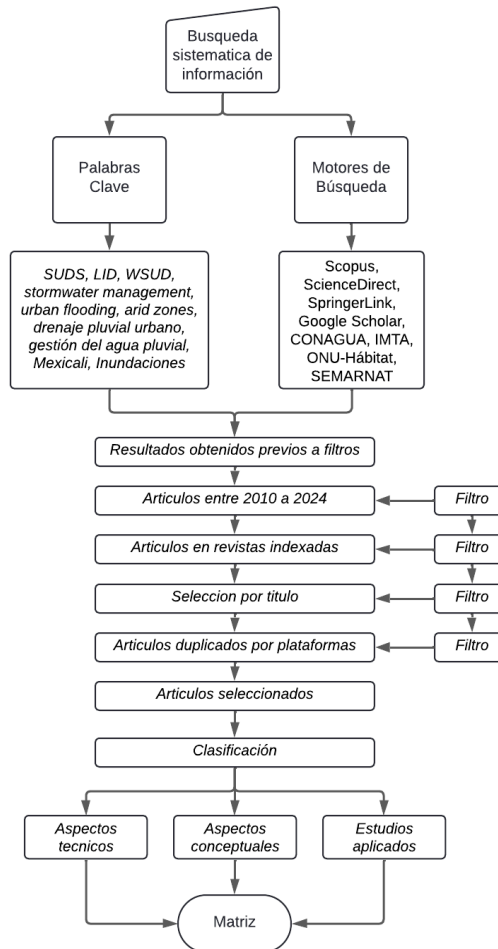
Busqueda sistematica de información

Palabras Clave

Motores de Búsqueda

SUDS, LID, WSUD, stormwater management, urban flooding, arid zones, drenaje pluvial urbano, gestión del agua pluvial, Mexicali, Inundaciones

Scopus, ScienceDirect, SpringerLink, Google Scholar, CONAGUA, IMTA, ONU-Hábitat, SEMARNAT

Resultados obtenidos previos a filtros

Articulos entre 2010 a 2024

Filtro

Articulos en revistas indexadas

Filtro

Seleccion por titulo

Filtro

Articulos duplicados por plataformas

Filtro

Articulos seleccionados

Clasificación

Aspectos tecnicos

Aspectos conceptuales

Estudios aplicados

Matriz